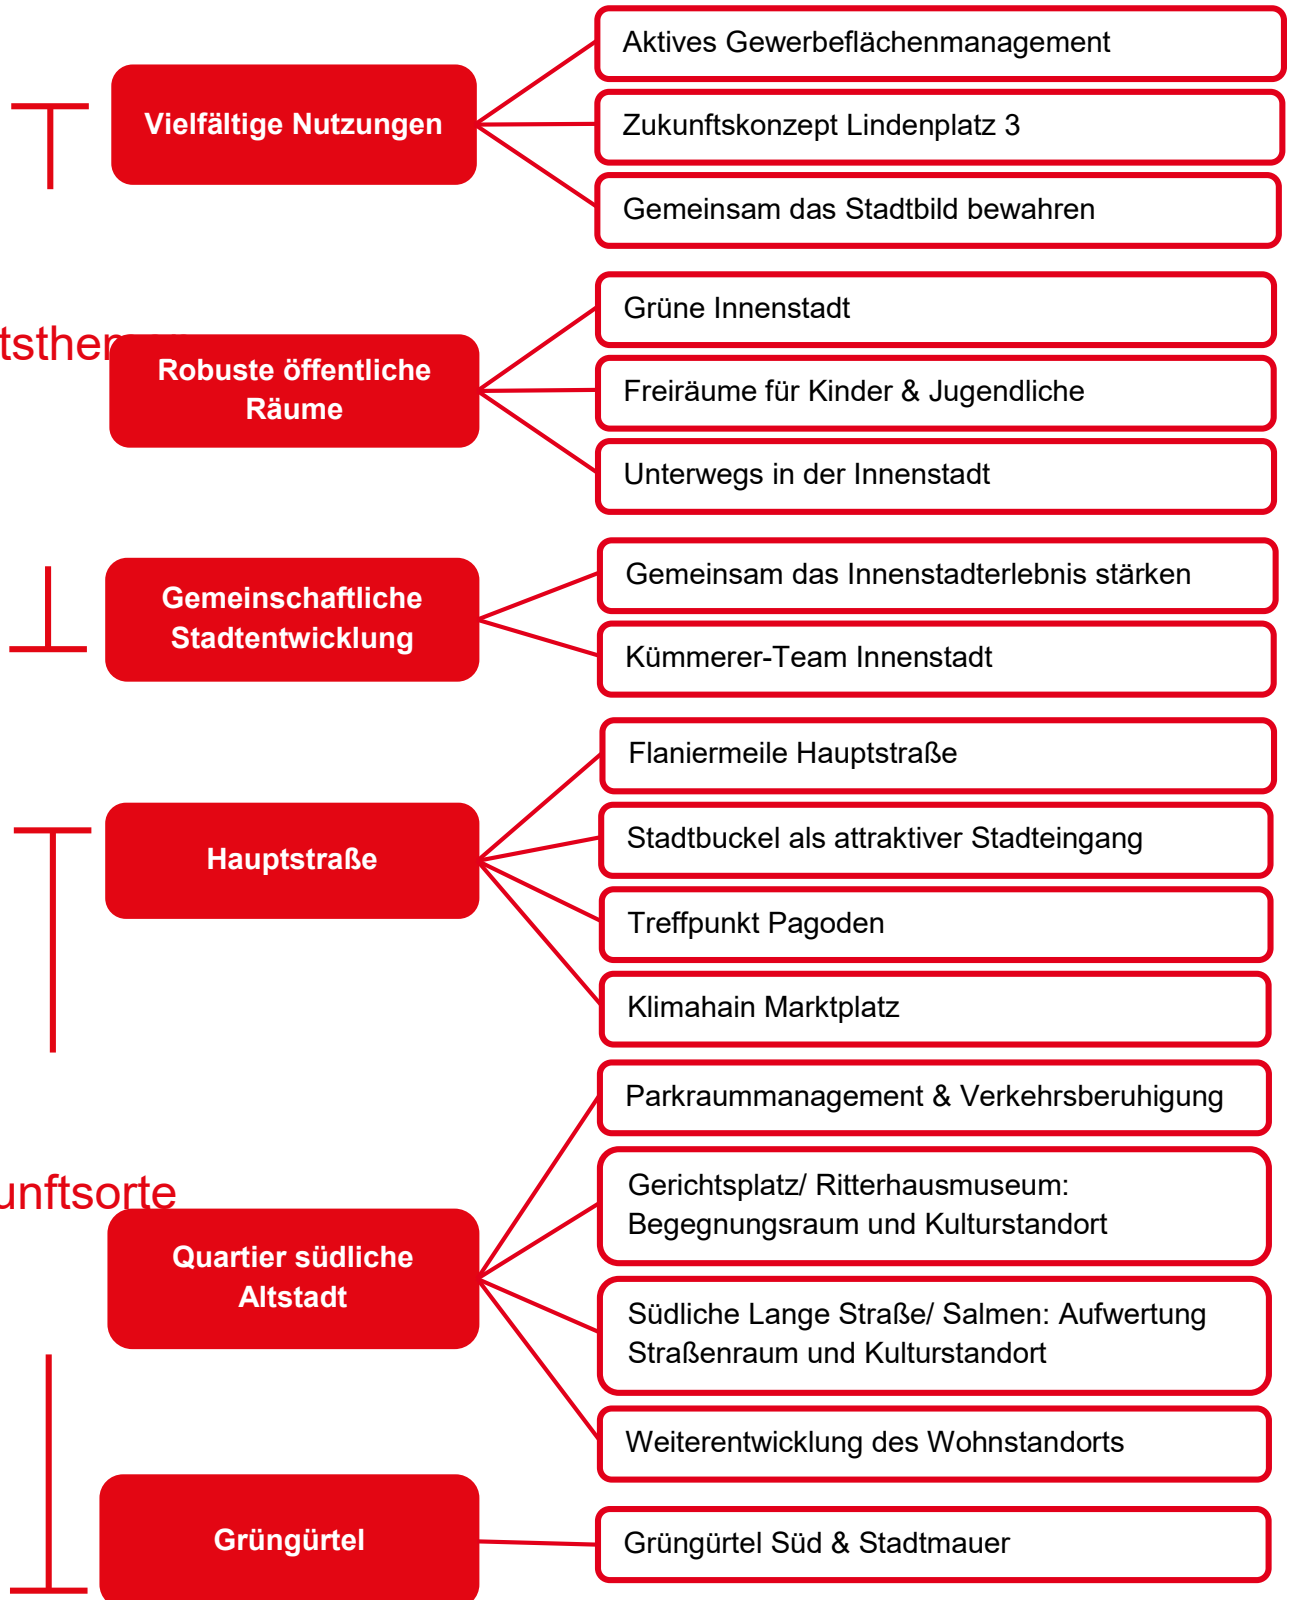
tsthen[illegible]

Vielfältige Nutzungen

Aktives Gewerbeflächenmanagement

Zukunftskonzept Lindenplatz 3

Gemeinsam das Stadtbild bewahren

Robuste öffentliche Räume

Grüne Innenstadt

Freiräume für Kinder & Jugendliche

Unterwegs in der Innenstadt

Gemeinschaftliche Stadtentwicklung

Gemeinsam das Innenstadterlebnis stärken

Kümmerer-Team Innenstadt

unftsorte

Hauptstraße

Flaniermeile Hauptstraße

Stadtbuckel als attraktiver Stadteingang

Treffpunkt Pagoden

Klimahain Marktplatz

Quartier südliche Altstadt

Parkraummanagement & Verkehrsberuhigung

Gerichtsplatz/ Ritterhausmuseum: Begegnungsraum und Kulturstandort

Südliche Lange Straße/ Salmen: Aufwertung Straßenraum und Kulturstandort

Weiterentwicklung des Wohnstandorts

Grüngürtel

Grüngürtel Süd & Stadtmauer